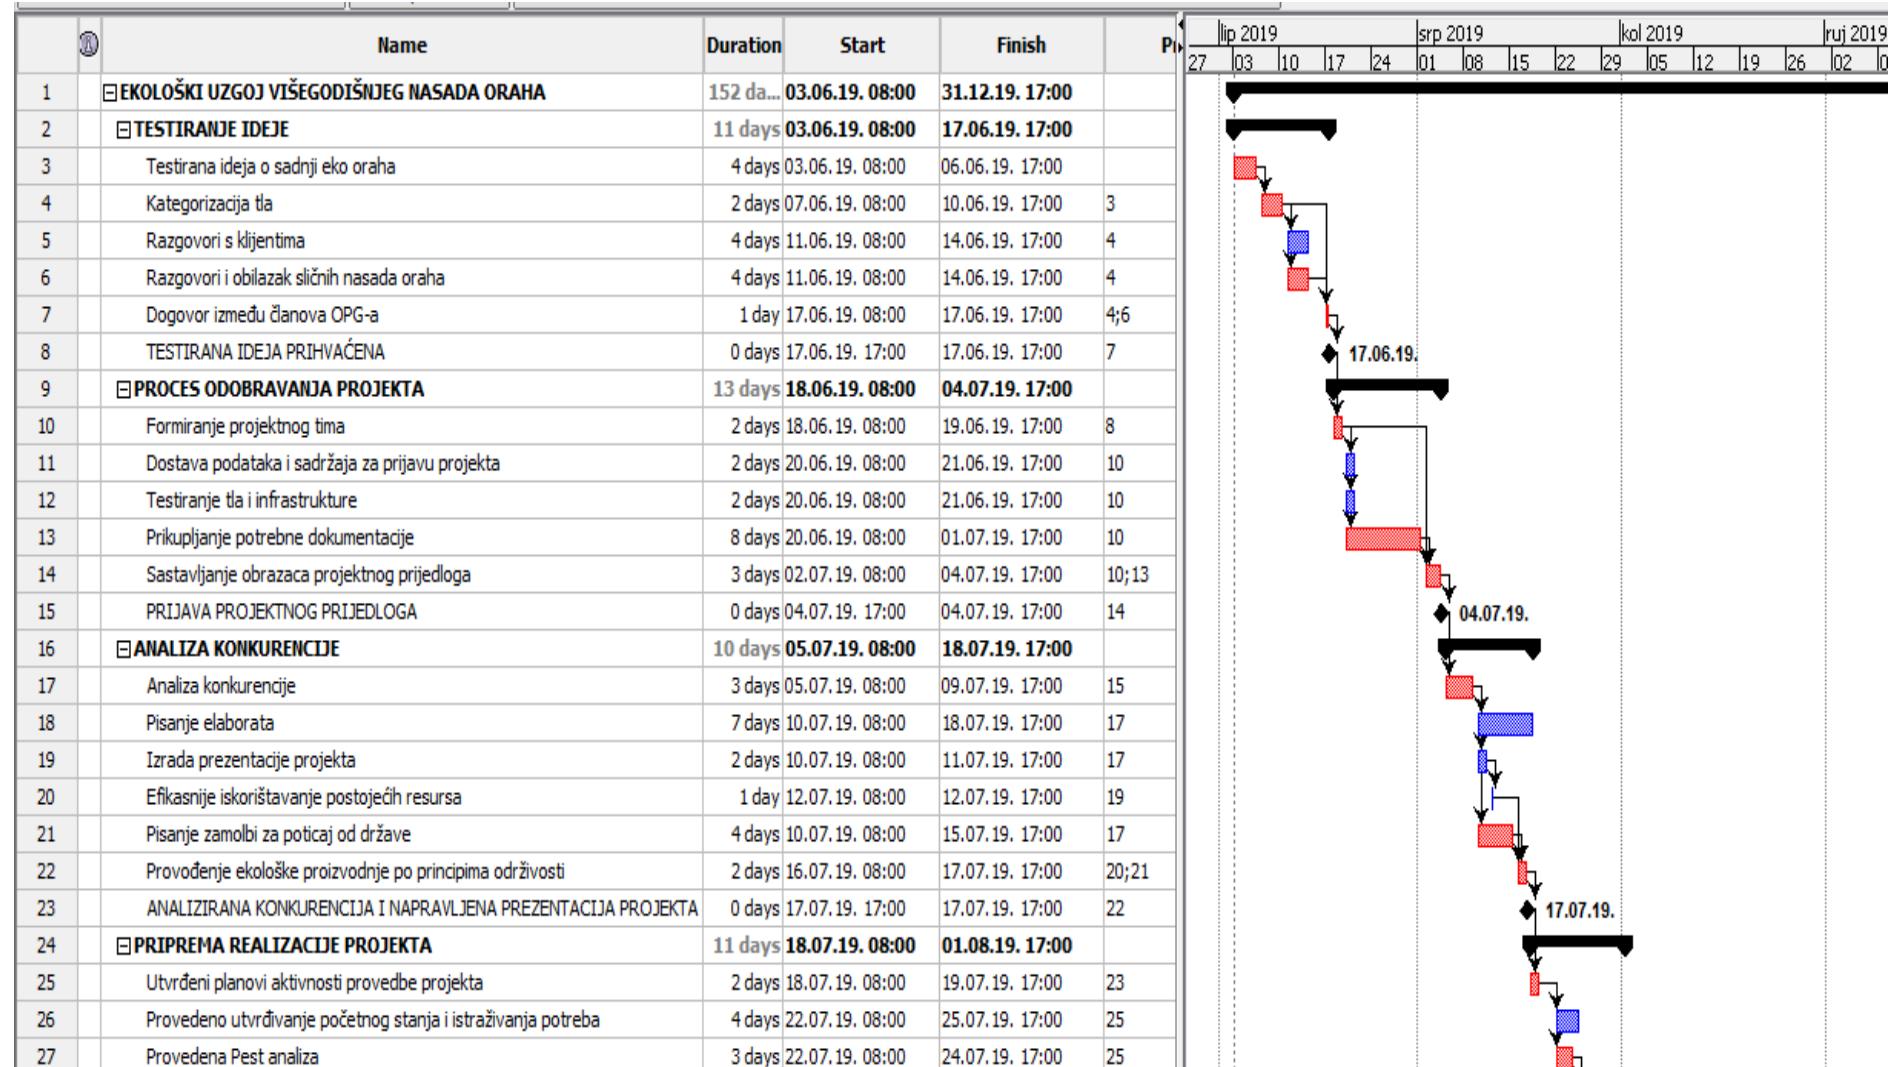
| | Name | Duration | Start | Finish | Pr |
|---|---|---|---|---|---|
| 1 | EKOLOŠKI UZGOJ VIŠEGODIŠNJEG NASADA ORAHA | 152 da... | 03.06.19. 08:00 | 31.12.19. 17:00 | |
| 2 | TESTIRANJE IDEJE | 11 days | 03.06.19. 08:00 | 17.06.19. 17:00 | |
| 3 | Testirana ideja o sadnji eko oraha | 4 days | 03.06.19. 08:00 | 06.06.19. 17:00 | |
| 4 | Kategorizacija tla | 2 days | 07.06.19. 08:00 | 10.06.19. 17:00 | 3 |
| 5 | Razgovori s klijentima | 4 days | 11.06.19. 08:00 | 14.06.19. 17:00 | 4 |
| 6 | Razgovori i obilazak sličnih nasada oraha | 4 days | 11.06.19. 08:00 | 14.06.19. 17:00 | 4 |
| 7 | Dogovor između članova OPG-a | 1 day | 17.06.19. 08:00 | 17.06.19. 17:00 | 4;6 |
| 8 | TESTIRANA IDEJA PRIHVAĆENA | 0 days | 17.06.19. 17:00 | 17.06.19. 17:00 | 7 |
| 9 | PROCES ODOBRAVANJA PROJEKTA | 13 days | 18.06.19. 08:00 | 04.07.19. 17:00 | |
| 10 | Formiranje projektnog tima | 2 days | 18.06.19. 08:00 | 19.06.19. 17:00 | 8 |
| 11 | Dostava podataka i sadržaja za prijavu projekta | 2 days | 20.06.19. 08:00 | 21.06.19. 17:00 | 10 |
| 12 | Testiranje tla i infrastrukture | 2 days | 20.06.19. 08:00 | 21.06.19. 17:00 | 10 |
| 13 | Prikupljanje potrebne dokumentacije | 8 days | 20.06.19. 08:00 | 01.07.19. 17:00 | 10 |
| 14 | Sastavljanje obrazaca projektnog prijedloga | 3 days | 02.07.19. 08:00 | 04.07.19. 17:00 | 10;13 |
| 15 | PRIJAVA PROJEKTNOG PRIJEDLOGA | 0 days | 04.07.19. 17:00 | 04.07.19. 17:00 | 14 |
| 16 | ANALIZA KONKURENCIJE | 10 days | 05.07.19. 08:00 | 18.07.19. 17:00 | |
| 17 | Analiza konkurencije | 3 days | 05.07.19. 08:00 | 09.07.19. 17:00 | 15 |
| 18 | Pisanje elaborata | 7 days | 10.07.19. 08:00 | 18.07.19. 17:00 | 17 |
| 19 | Izrada prezentacije projekta | 2 days | 10.07.19. 08:00 | 11.07.19. 17:00 | 17 |
| 20 | Efikasnije iskorištavanje postojećih resursa | 1 day | 12.07.19. 08:00 | 12.07.19. 17:00 | 19 |
| 21 | Pisanje zamolbi za poticaj od države | 4 days | 10.07.19. 08:00 | 15.07.19. 17:00 | 17 |
| 22 | Provođenje ekološke proizvodnje po principima održivosti | 2 days | 16.07.19. 08:00 | 17.07.19. 17:00 | 20;21 |
| 23 | ANALIZIRANA KONKURENCIJA I NAPRAVLJENA PREZENTACIJA PROJEKTA | 0 days | 17.07.19. 17:00 | 17.07.19. 17:00 | 22 |
| 24 | PRIPREMA REALIZACIJE PROJEKTA | 11 days | 18.07.19. 08:00 | 01.08.19. 17:00 | |
| 25 | Utvrđeni planovi aktivnosti provedbe projekta | 2 days | 18.07.19. 08:00 | 19.07.19. 17:00 | 23 |
| 26 | Provedeno utvrđivanje početnog stanja i istraživanja potreba | 4 days | 22.07.19. 08:00 | 25.07.19. 17:00 | 25 |
| 27 | Provedena Pest analiza | 3 days | 22.07.19. 08:00 | 24.07.19. 17:00 | 25 |

lip 2019 srp 2019 kol 2019 ruj 2019
27 03 10 17 24 01 08 15 22 29 05 12 19 26 02 0

17.06.19.
04.07.19.
17.07.19.